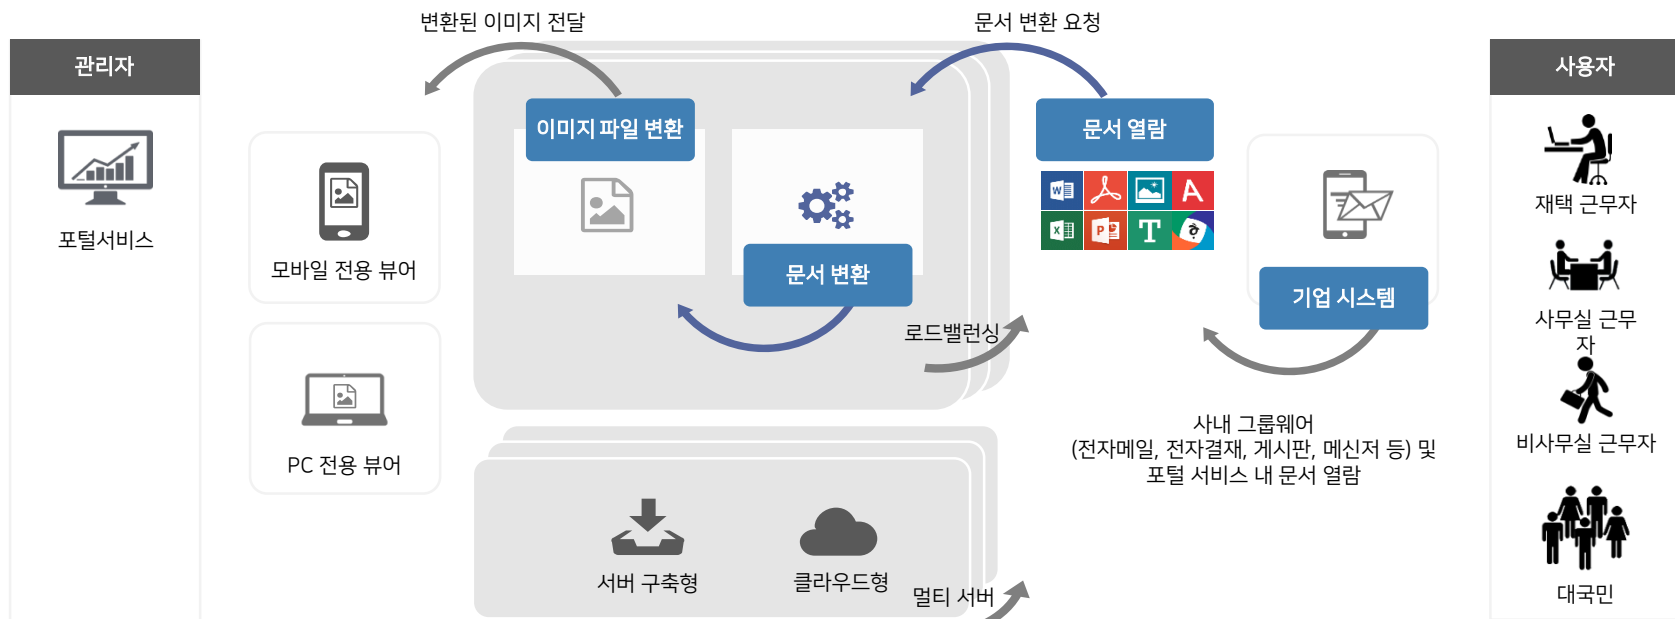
관리자

포털서비스

변환된 이미지 전달

문서 변환 요청

이미지 파일 변환

문서 열람

문서 변환

모바일 전용 뷰어

PC 전용 뷰어

로드밸런싱

기업 시스템

사내 그룹웨어
(전자메일, 전자결재, 게시판, 메신저 등) 및
포털 서비스 내 문서 열람

서버 구축형

클라우드형

멀티 서버

사용자

재택 근무자

사무실 근무자

비사무실 근무자

대국민